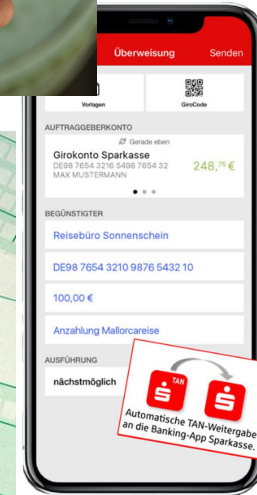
Überweisung Senden

Vorlagen

GiroCode

AUFTRAGGEBERKONTO

Gerade eben

Girokonto Sparkasse

DE98 7654 3216 5498 7654 32

MAX MUSTERMANN

248,76 €

BEGÜNSTIGTER

Reisebüro Sonnenschein

DE98 7654 3210 9876 5432 10

100,00 €

Anzahlung Mallorcareise

AUSFÜHRUNG

nächstmöglich

TAN

Automatische TAN-Weitergabe an die Banking-App Sparkasse.